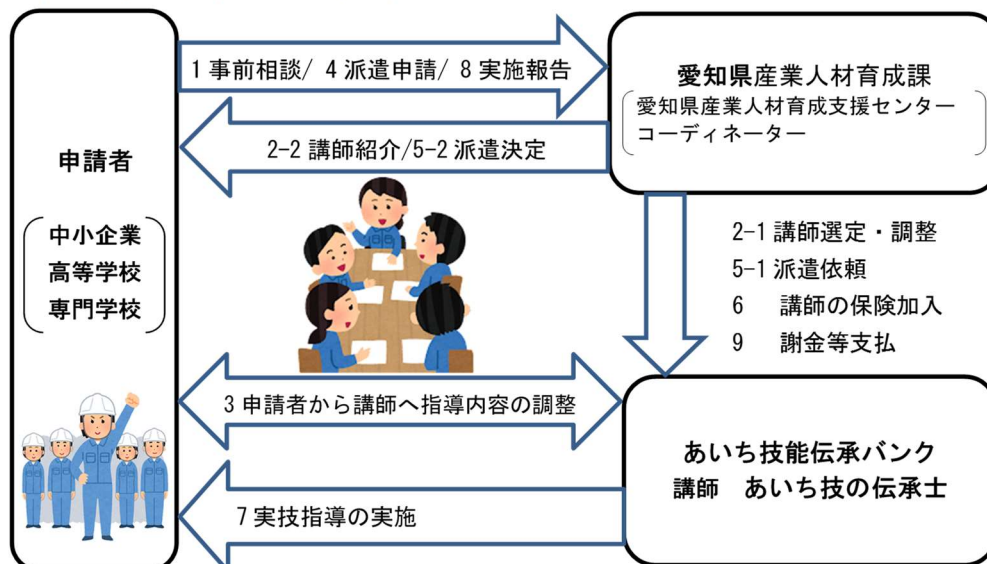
申請者

中小企業
高等学校
専門学校

1 事前相談/ 4 派遣申請/ 8 実施報告

2-2 講師紹介/5-2 派遣決定

愛知県産業人材育成課
愛知県産業人材育成支援センター
コーディネーター

2-1 講師選定・調整
5-1 派遣依頼
6 講師の保険加入
9 謝金等支払

3 申請者から講師へ指導内容の調整

7 実技指導の実施

あいち技能伝承バンク
講師 あいち技の伝承士